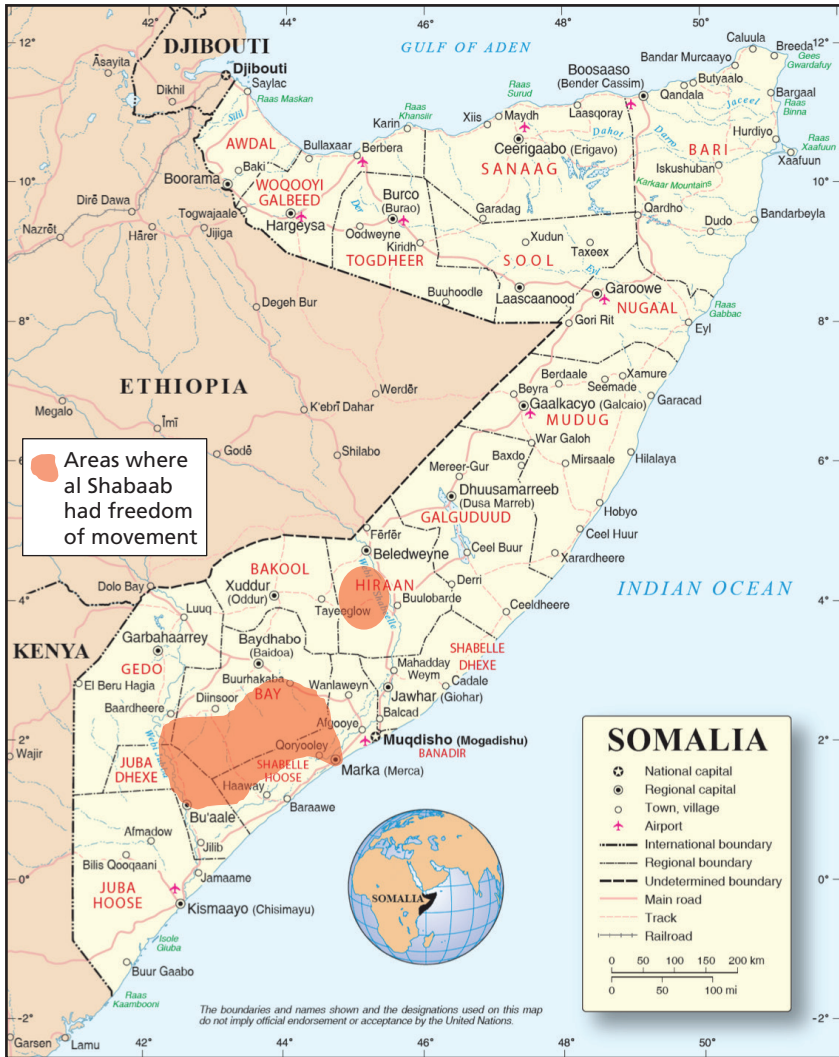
42° 44° 46° 48° 50°

12° 10° 8° 6° 4° 2° 0° -2°

DJIBOUTI
Djibouti
Saylac
Raas Maskan
GULF OF ADEN
Caluula
Breeda
Bandar Murcaayo
Gees Gwardafuy
Boosaaso (Bender Cassim)
Butyaalo
Qandala
Bargaal
Raas Binna
Raas Surud
Raas Khansiir
Xiis
Maydh
Laasqoray
Karin
Ceerigaabo (Erigavo)
Hurdiyo
Raas Xaafuun
Xaafuun
Äsayita
Dikhil
AWDAL
Bullaxaar
Berbera
SANAAG
BARI
Baki
Iskushuban
Boorama
WOQOOYI GALBEED
Burco (Burao)
Qardho
Karkaar Mountains
Dirē Dawa
Togwajaale
Hargeysa
Garadag
Bandarbeyla
Nazrēt
Hārer
Jijiga
Oodweyne
Kiridh
Xudun
Dudo
TOGDHEER
SOOL
Taxeex
Garoowe
Degeh Bur
Buuhoodle
Laascaanood
NUGAAL
Gori Rit
Eyl
Raas Gabbac
ETHIOPIA
Werdēr
Berdaale
Xamure
Megalo
K'ebrī Dahar
Beyra
Seemade
Garacad
Īmī
Gaalkacyo (Galcaio)
MUDUG
Godē
Shilabo
War Galoh
Hilalaya
Mirsaale
Baxdo
Mereer-Gur
Dhuusamarreeb (Dusa Marreb)
Hobyo
GALGUDUUD
Ferfer
Ceel Huur
Beledweyne
Ceel Buur
Xarardheere
BAKOOL
HIRAAN
Derri
Xuddur (Oddur)
Tayeeglow
Buulobarde
INDIAN OCEAN
Dolo Bay
Ceeldheere
Luuq
KENYA
Garbahaarrey
Baydhabo (Baidoa)
SHABELLE DHEXE
GEDO
Mahadday Weym
El Beru Hagia
Buurhakaba
Wanlaweyn
Cadale
BAY
Jawhar (Giohar)
Diinsoor
Baardheere
Balcad
Afgooye
Muqdisho (Mogadishu)
Wajir
Qoryooley
BANADIR
JUBA DHEXE
SHABELLE HOOSE
Marka (Merca)
Haaway
Bu'aale
Baraawe
Afmadow
Jilib
Bilis Qooqaani
Jamaame
JUBA HOOSE
Kismaayo (Chisimayu)
Isole Giuba
Buur Gaabo
Raas Kaamboni
Garsen
Lamu
SOMALIA

Areas where al Shabaab had freedom of movement

SOMALIA
National capital
Regional capital
Town, village
Airport
International boundary
Regional boundary
Undetermined boundary
Main road
Track
Railroad
0 50 100 150 200 km
0 50 100 mi

The boundaries and names shown and the designations used on this map do not imply official endorsement or acceptance by the United Nations.